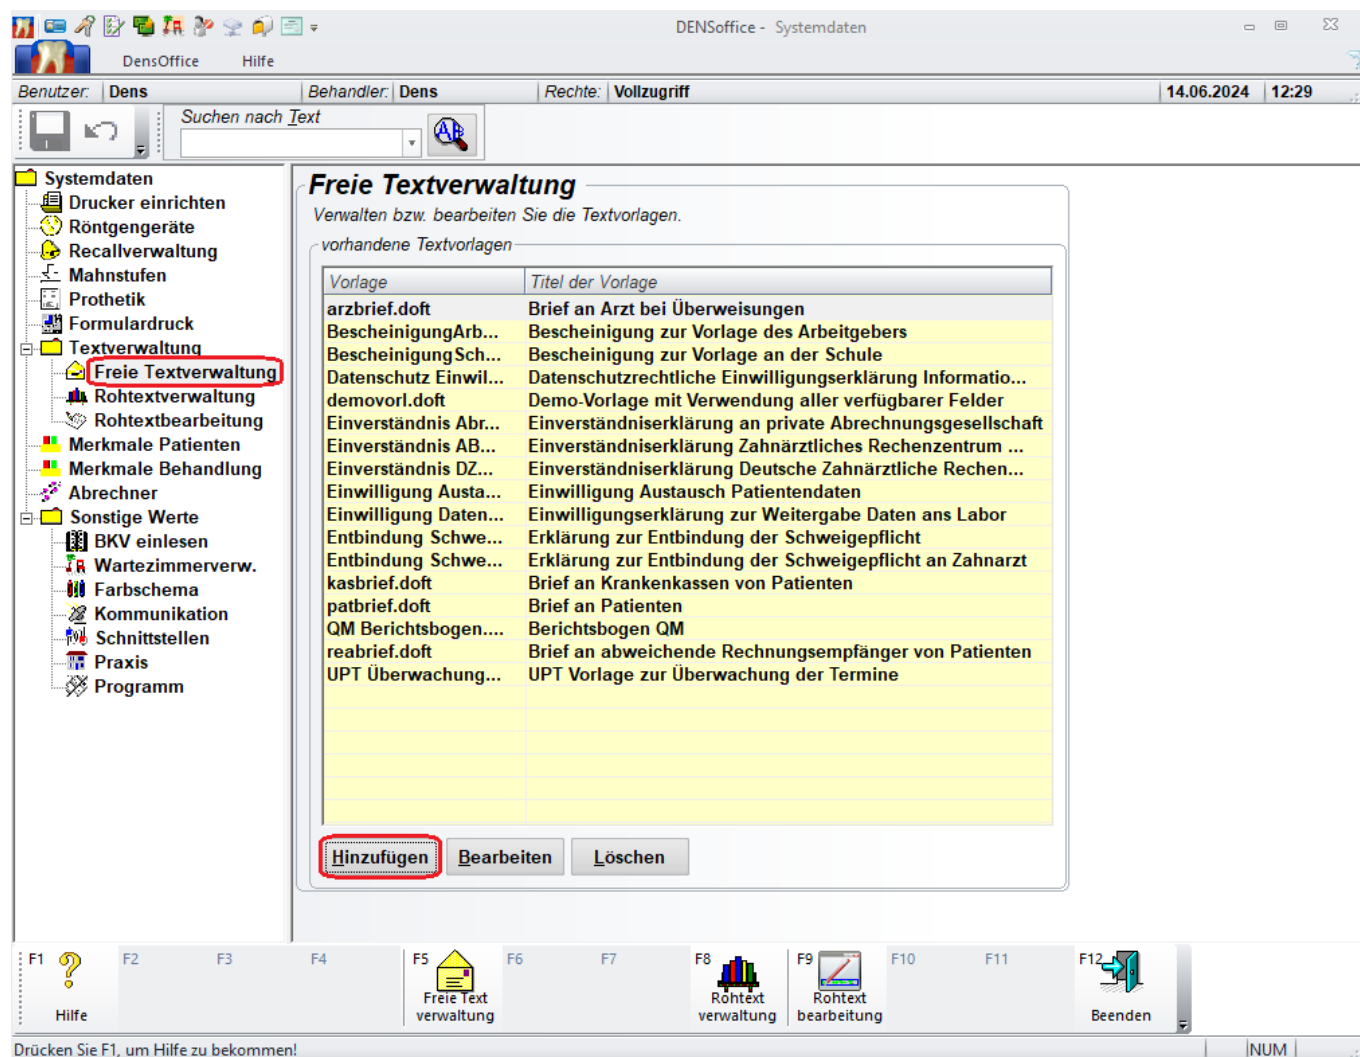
DENSoffice - Systemdaten

DensOffice Hilfe

Benutzer: Dens | Behandler: Dens | Rechte: Vollzugriff | 14.06.2024 | 12:29

Suchen nach Text

Systemdaten
Drucker einrichten
Röntgengeräte
Recallverwaltung
Mahnstufen
Prothetik
Formulardruck
Textverwaltung
Freie Textverwaltung
Rohtextverwaltung
Rohtextbearbeitung
Merkmale Patienten
Merkmale Behandlung
Abrechner
Sonstige Werte
BKV einlesen
Wartezimmerverw.
Farbschema
Kommunikation
Schnittstellen
Praxis
Programm

Freie Textverwaltung

Verwalten bzw. bearbeiten Sie die Textvorlagen.

vorhandene Textvorlagen

| Vorlage | Titel der Vorlage |
|---|---|
| arzbrief.doft | Brief an Arzt bei Überweisungen |
| BescheinigungArb... | Bescheinigung zur Vorlage des Arbeitgebers |
| BescheinigungSch... | Bescheinigung zur Vorlage an der Schule |
| Datenschutz Einwil... | Datenschutzrechtliche Einwilligungserklärung Informatio... |
| demovorl.doft | Demo-Vorlage mit Verwendung aller verfügbarer Felder |
| Einverständnis Abr... | Einverständniserklärung an private Abrechnungsgesellschaft |
| Einverständnis AB... | Einverständniserklärung Zahnärztliches Rechenzentrum ... |
| Einverständnis DZ... | Einverständniserklärung Deutsche Zahnärztliche Rechen... |
| Einwilligung Austa... | Einwilligung Austausch Patientendaten |
| Einwilligung Daten... | Einwilligungserklärung zur Weitergabe Daten ans Labor |
| Entbindung Schwe... | Erklärung zur Entbindung der Schweigepflicht |
| Entbindung Schwe... | Erklärung zur Entbindung der Schweigepflicht an Zahnarzt |
| kasbrief.doft | Brief an Krankenkassen von Patienten |
| patbrief.doft | Brief an Patienten |
| QM Berichtsbogen.... | Berichtsbogen QM |
| reabrief.doft | Brief an abweichende Rechnungsempfänger von Patienten |
| UPT Überwachung... | UPT Vorlage zur Überwachung der Termine |

Hinzufügen Bearbeiten Löschen

F1 Hilfe F2 F3 F4 F5 Freie Text verwaltung F6 F7 F8 Rohtext verwaltung F9 Rohtext bearbeitung F10 F11 F12 Beenden

Drücken Sie F1, um Hilfe zu bekommen! NUM